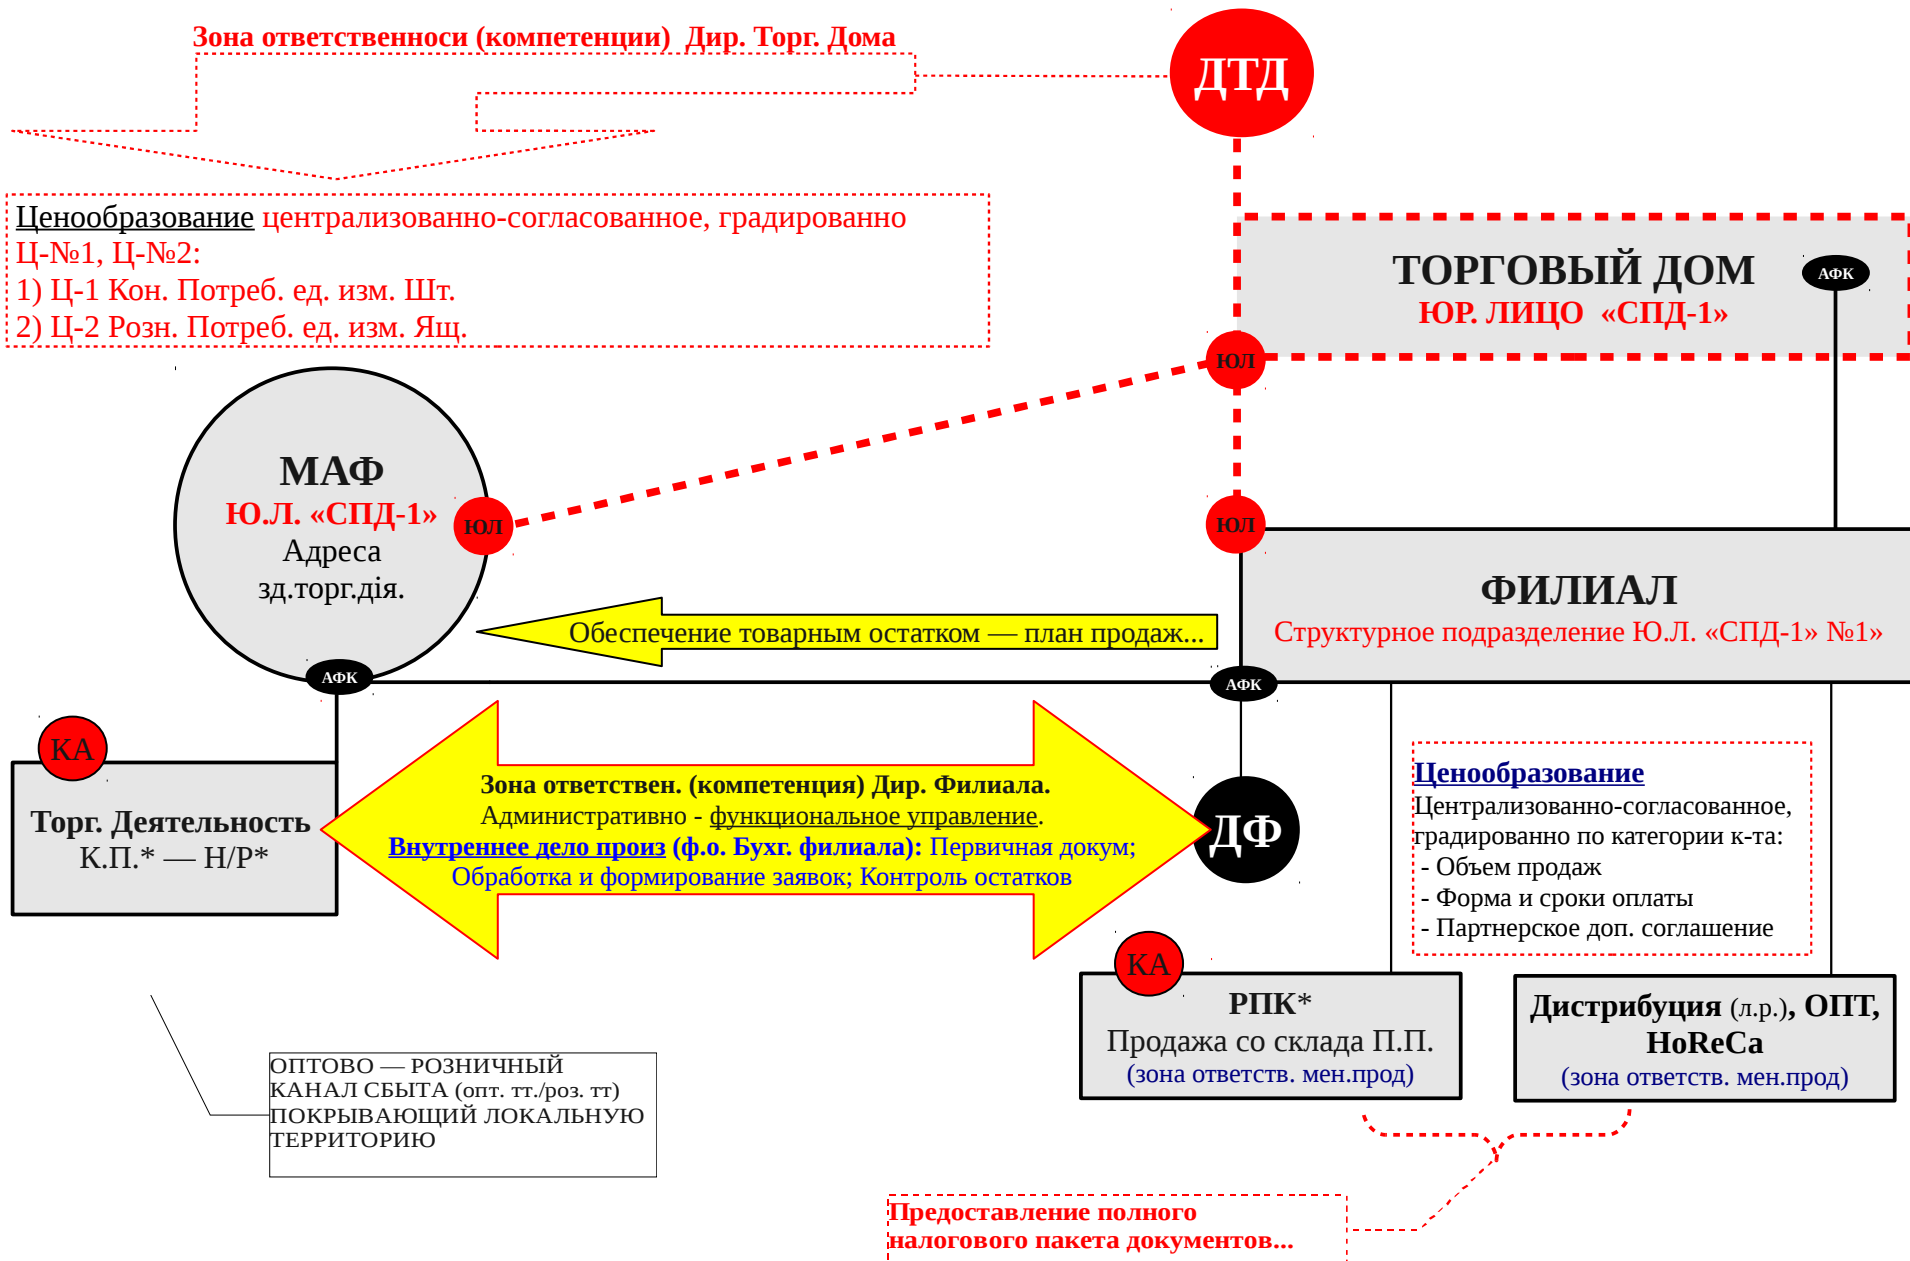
Зона ответственноси (компетенции) Дир. Торг. Дома

ДТД

Ценообразование централизованно-согласованное, градированно
Ц-№1, Ц-№2:
1) Ц-1 Кон. Потреб. ед. изм. Шт.
2) Ц-2 Розн. Потреб. ед. изм. Ящ.

ТОРГОВЫЙ ДОМ
ЮР. ЛИЦО «СПД-1»

АФК

ЮЛ

МАФ
Ю.Л. «СПД-1»
Адреса
зд.торг.дія.

ЮЛ

ЮЛ

ФИЛИАЛ
Структурное подразделение Ю.Л. «СПД-1» №1

Обеспечение товарным остатком — план продаж...

АФК

АФК

КА

Торг. Деятельность
К.П.* — Н/Р*

Зона ответствен. (компетенция) Дир. Филиала.
Административно - функциональное управление.
Внутреннее дело произ (ф.о. Бухг. филиала): Первичная докум;
Обработка и формирование заявок; Контроль остатков

ДФ

Ценообразование
Централизованно-согласованное, градированно по категории к-та:
- Объем продаж
- Форма и сроки оплаты
- Партнерское доп. соглашение

КА

РПК*
Продажа со склада П.П.
(зона ответств. мен.прод)

Дистрибуция (л.р.), ОПТ, HoReCa
(зона ответств. мен.прод)

ОПТОВО — РОЗНИЧНЫЙ КАНАЛ СБЫТА (опт. тт./роз. тт) ПОКРЫВАЮЩИЙ ЛОКАЛЬНУЮ ТЕРРИТОРИЮ

Предоставление полного налогового пакета документов...